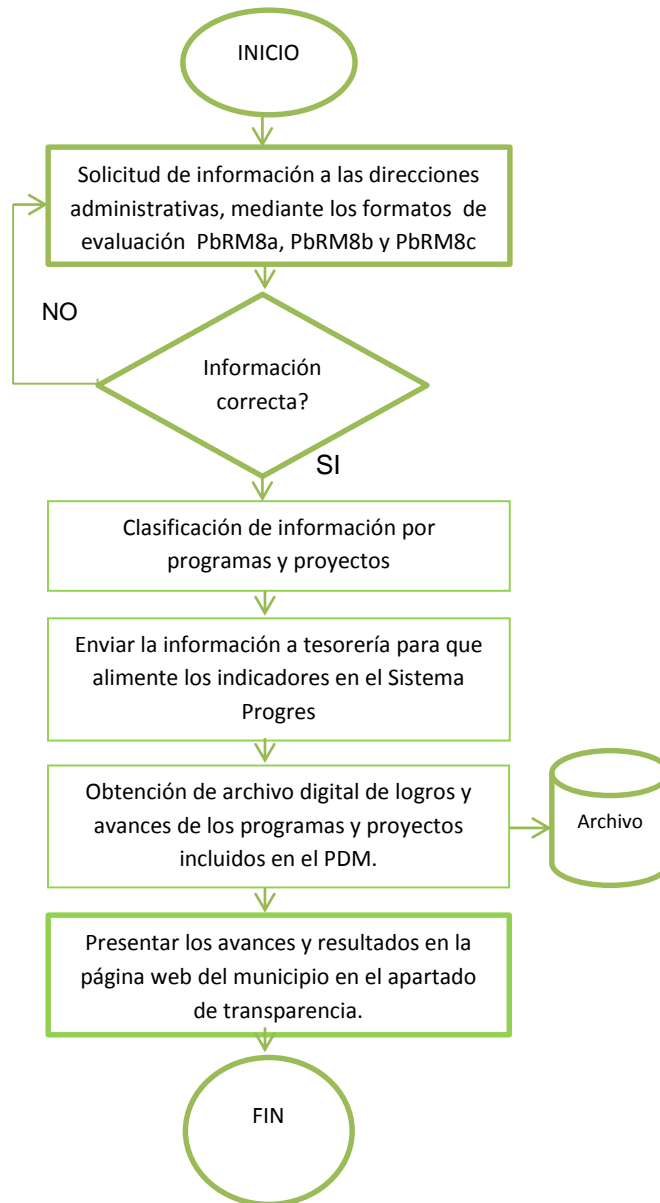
INICIO

Solicitud de información a las direcciones administrativas, mediante los formatos de evaluación PbRM8a, PbRM8b y PbRM8c

NO

Información correcta?

SI

Clasificación de información por programas y proyectos

Enviar la información a tesorería para que alimente los indicadores en el Sistema Progres

Obtención de archivo digital de logros y avances de los programas y proyectos incluidos en el PDM.

Archivo

Presentar los avances y resultados en la página web del municipio en el apartado de transparencia.

FIN